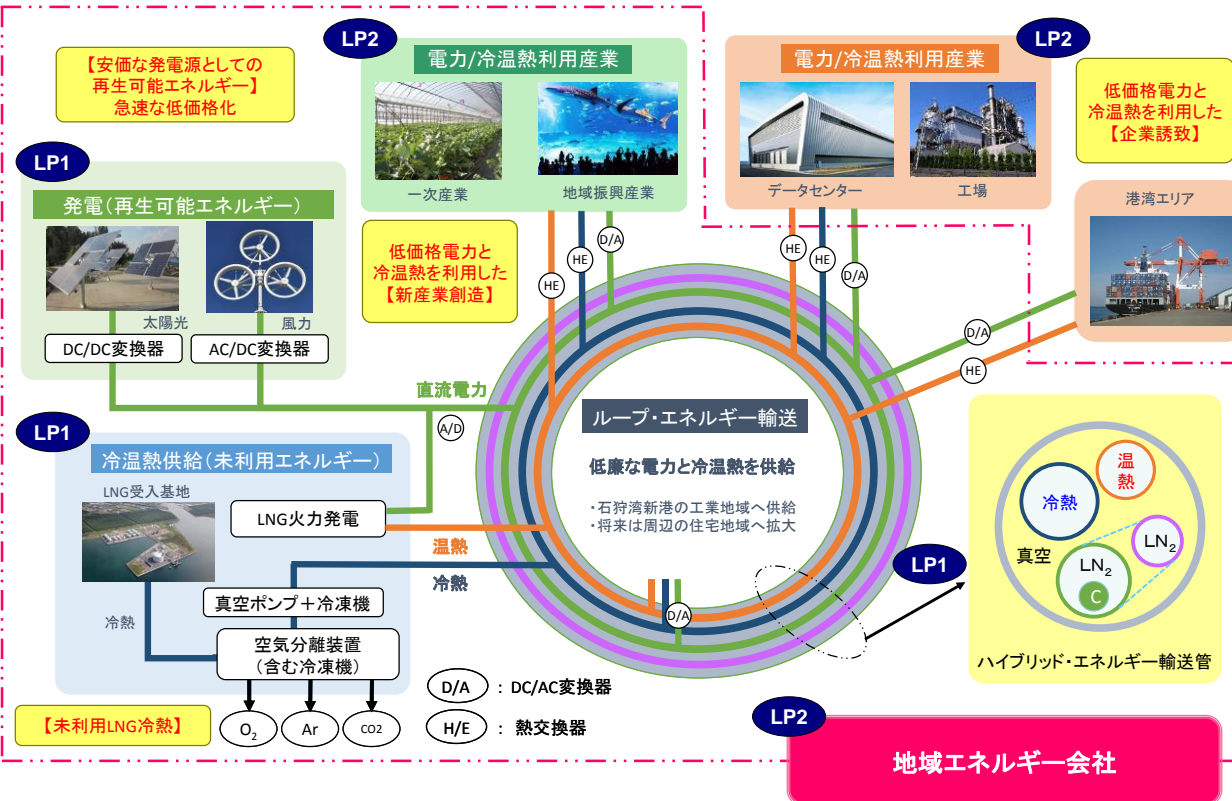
【安価な発電源としての再生可能エネルギー】急速な低価格化

LP2
電力/冷温熱利用産業
一次産業
地域振興産業

LP2
電力/冷温熱利用産業
データセンター
工場

低価格電力と冷温熱を利用した【企業誘致】

LP1
発電(再生可能エネルギー)
太陽光
風力
DC/DC変換器
AC/DC変換器

低価格電力と冷温熱を利用した【新産業創造】

港湾エリア

HE
HE
D/A
HE
HE
D/A
D/A
HE

直流電力
A/D

LP1
冷温熱供給(未利用エネルギー)
LNG受入基地
LNG火力発電
真空ポンプ+冷凍機
空気分離装置(含む冷凍機)
冷熱
温熱
冷熱

ループ・エネルギー輸送
低廉な電力と冷温熱を供給
・石狩湾新港の工業地域へ供給
・将来は周辺の住宅地域へ拡大

D/A

LP1
冷熱
温熱
真空
$LN_2$
$LN_2$
C
ハイブリッド・エネルギー輸送管

【未利用LNG冷熱】
$O_2$
Ar
CO2

D/A : DC/AC変換器
H/E : 熱交換器

LP2
地域エネルギー会社